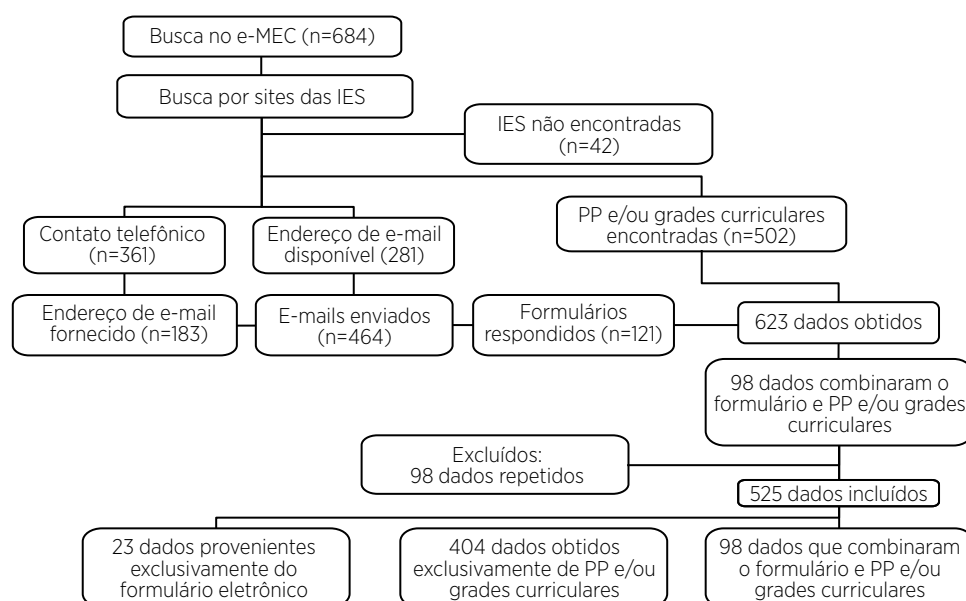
Busca no e-MEC (n=684)

Busca por sites das IES

IES não encontradas (n=42)

Contato telefônico (n=361)

Endereço de e-mail disponível (281)

PP e/ou grades curriculares encontradas (n=502)

Endereço de e-mail fornecido (n=183)

E-mails enviados (n=464)

Formulários respondidos (n=121)

623 dados obtidos

98 dados combinaram o formulário e PP e/ou grades curriculares

Excluídos: 98 dados repetidos

525 dados incluídos

23 dados provenientes exclusivamente do formulário eletrônico

404 dados obtidos exclusivamente de PP e/ou grades curriculares

98 dados que combinaram o formulário e PP e/ou grades curriculares